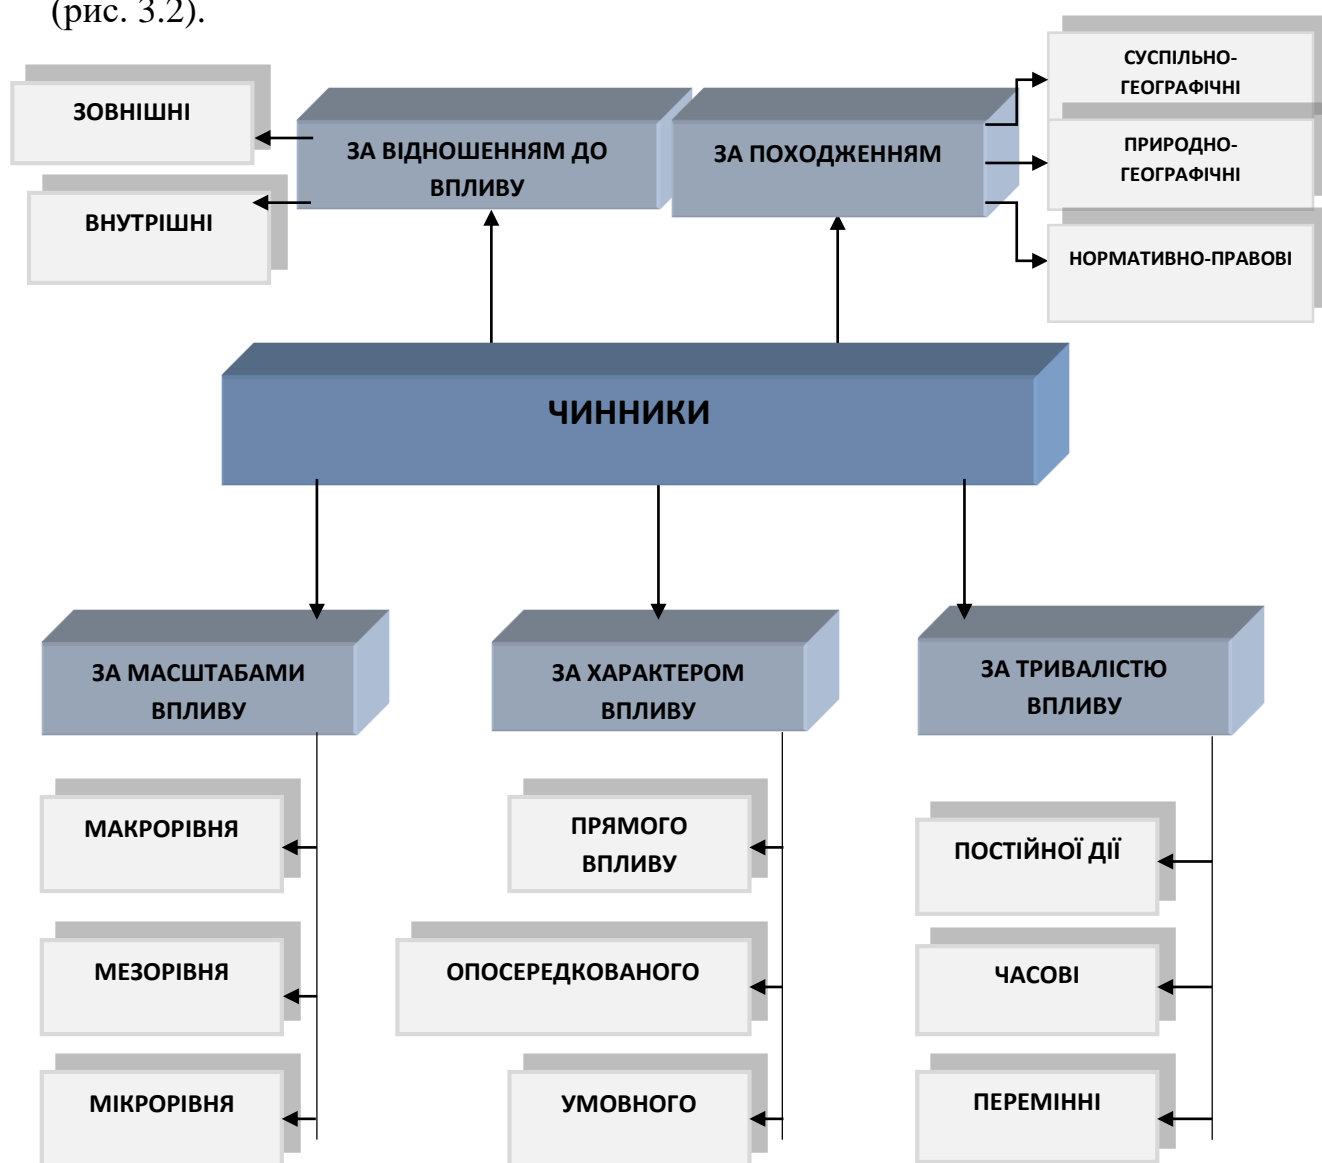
(рис. 3.2).

ЗОВНІШНІ

ВНУТРІШНІ

ЗА ВІДНОШЕННЯМ ДО ВПЛИВУ

ЗА ПОХОДЖЕННЯМ

СУСПІЛЬНО-ГЕОГРАФІЧНІ

ПРИРОДНО-ГЕОГРАФІЧНІ

НОРМАТИВНО-ПРАВОВІ

ЧИННИКИ

ЗА МАСШТАБАМИ ВПЛИВУ

ЗА ХАРАКТЕРОМ ВПЛИВУ

ЗА ТРИВАЛІСТЮ ВПЛИВУ

МАКРОРІВНЯ

МЕЗОРІВНЯ

МІКРОРІВНЯ

ПРЯМОГО ВПЛИВУ

ОПОСЕРЕДКОВАНОГО

УМОВНОГО

ПОСТІЙНОЇ ДІЇ

ЧАСОВІ

ПЕРЕМІННІ